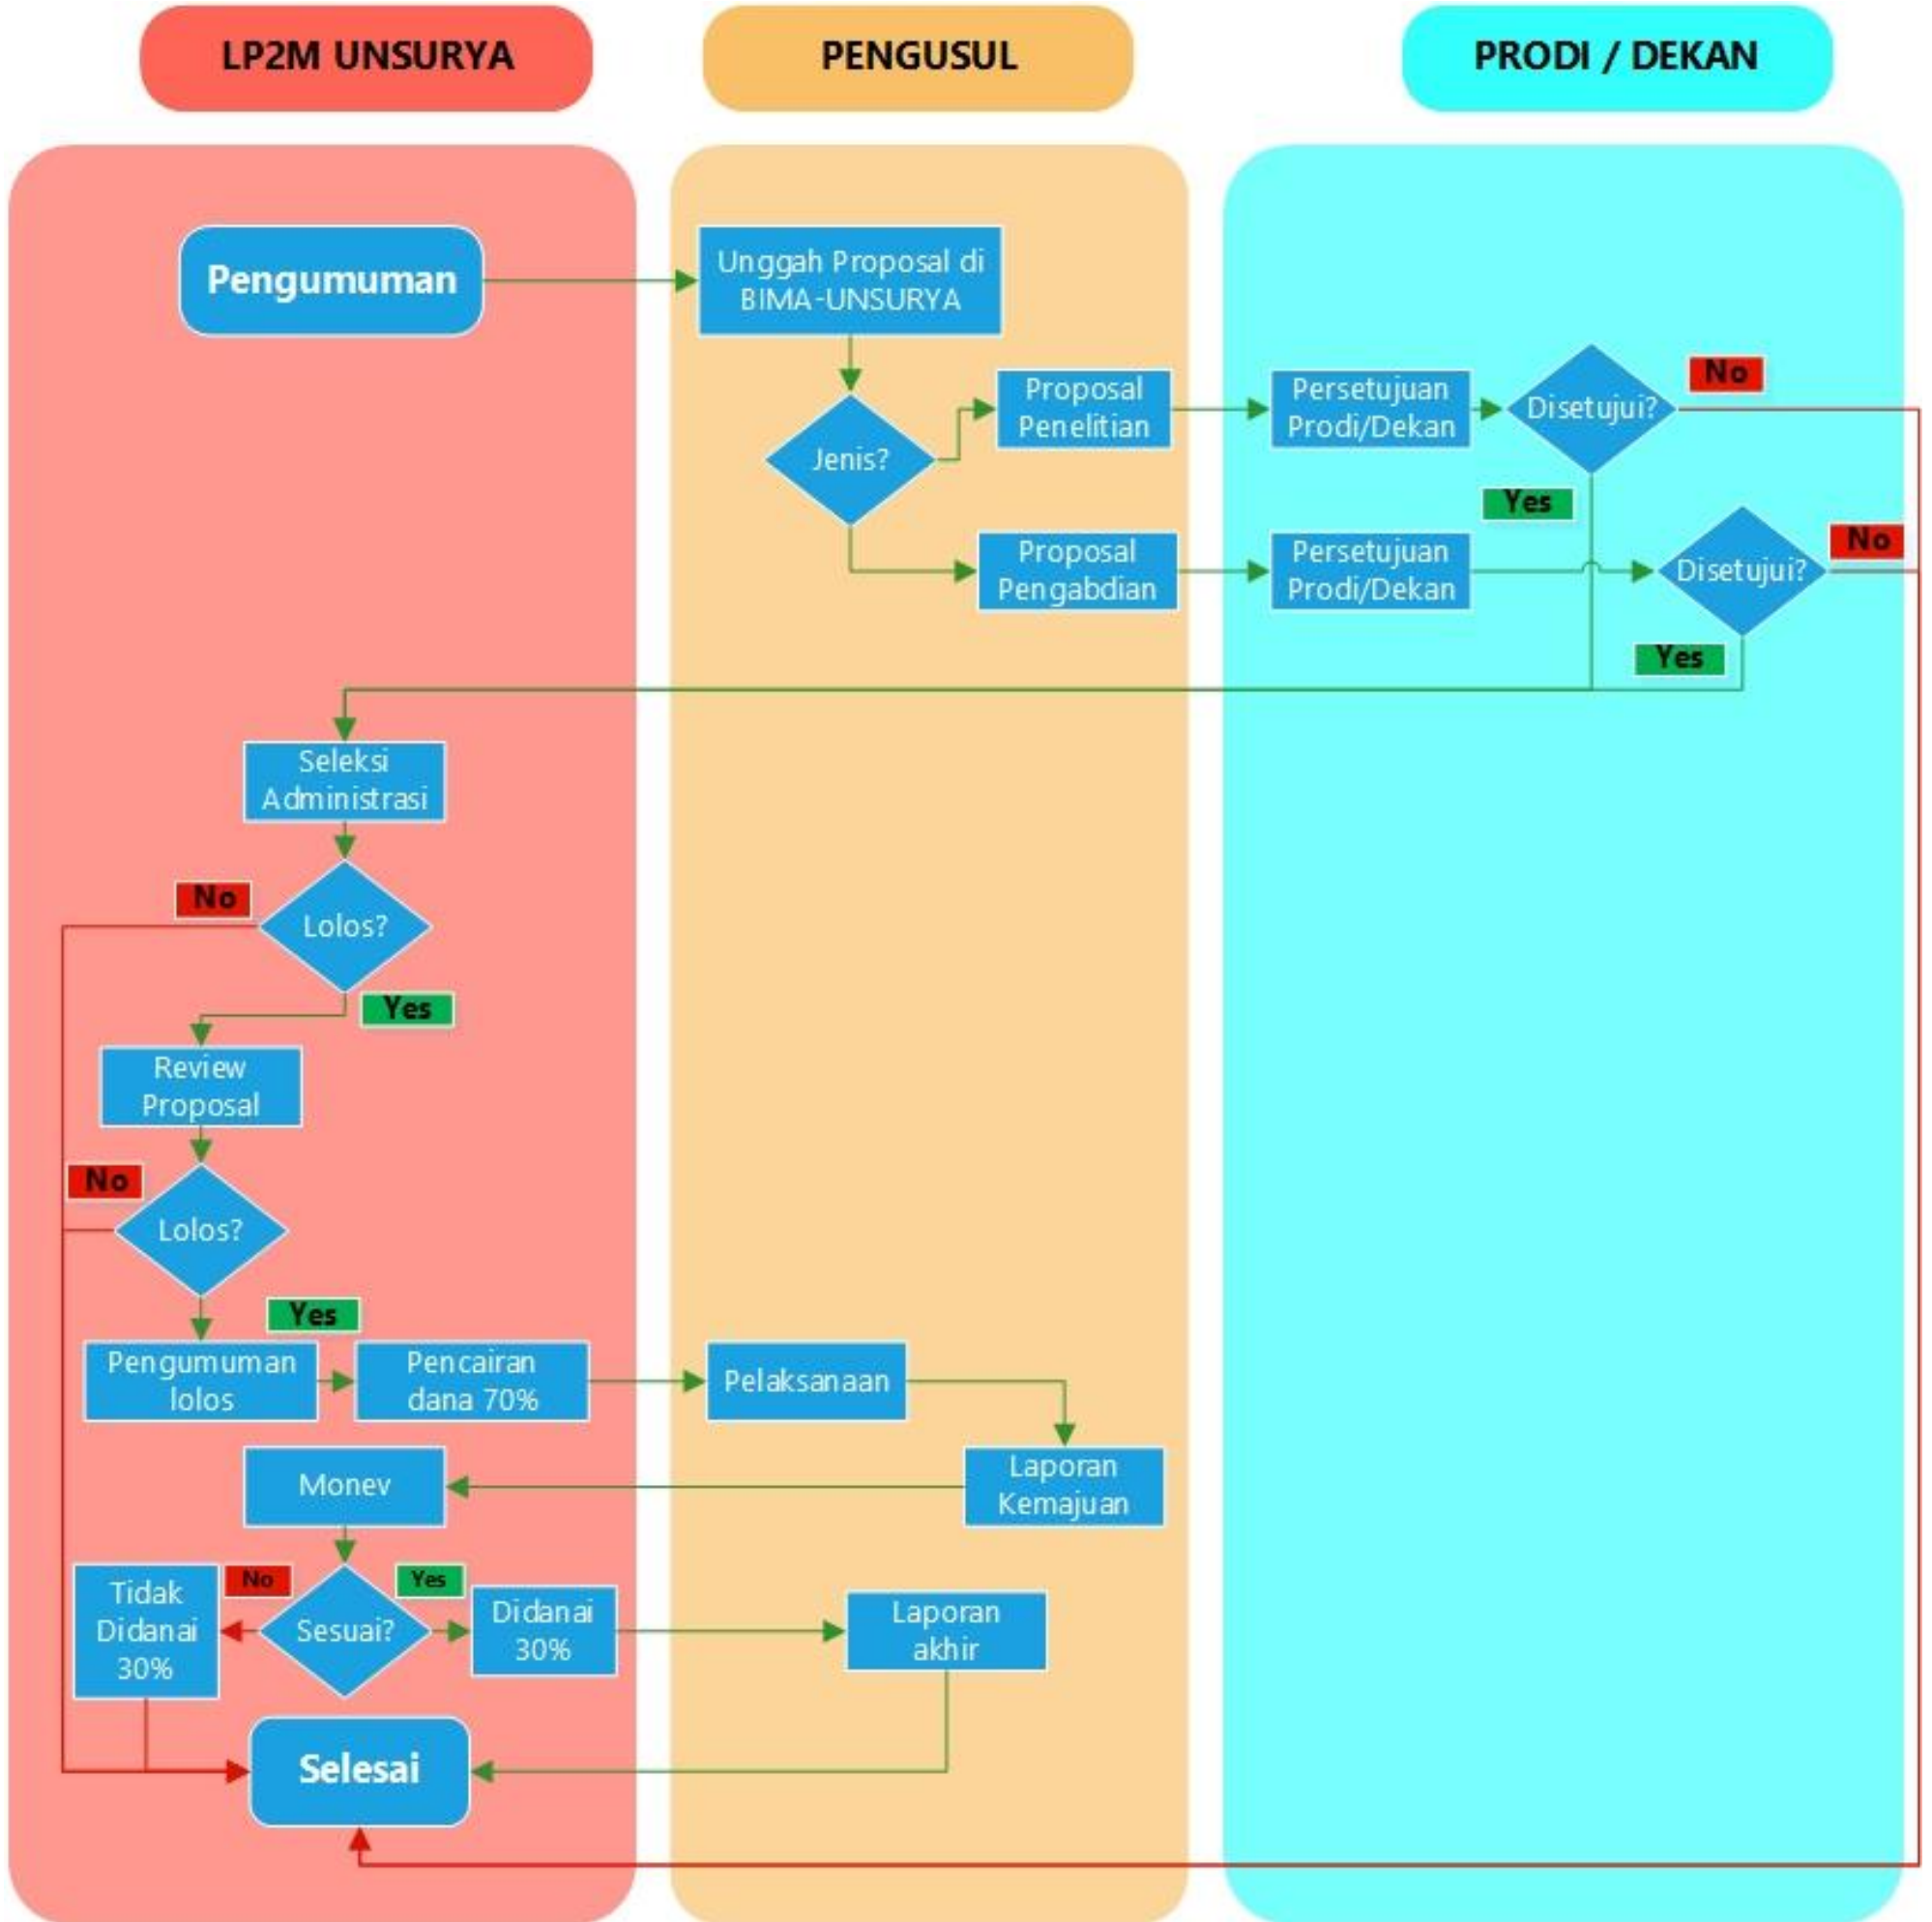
LP2M UNSURYA

PENGUSUL

PRODI / DEKAN

Pengumuman

Unggah Proposal di BIMA-UNSURYA

Jenis?

Proposal Penelitian

Proposal Pengabdian

Persetujuan Prodi/Dekan

Disetujui?

No

Yes

Persetujuan Prodi/Dekan

Disetujui?

No

Yes

Seleksi Administrasi

No

Lolos?

Yes

Review Proposal

No

Lolos?

Yes

Pengumuman lolos

Pencairan dana 70%

Pelaksanaan

Laporan Kemajuan

Monev

Tidak Didanai 30%

No

Sesuai?

Yes

Didanai 30%

Laporan akhir

Selesai